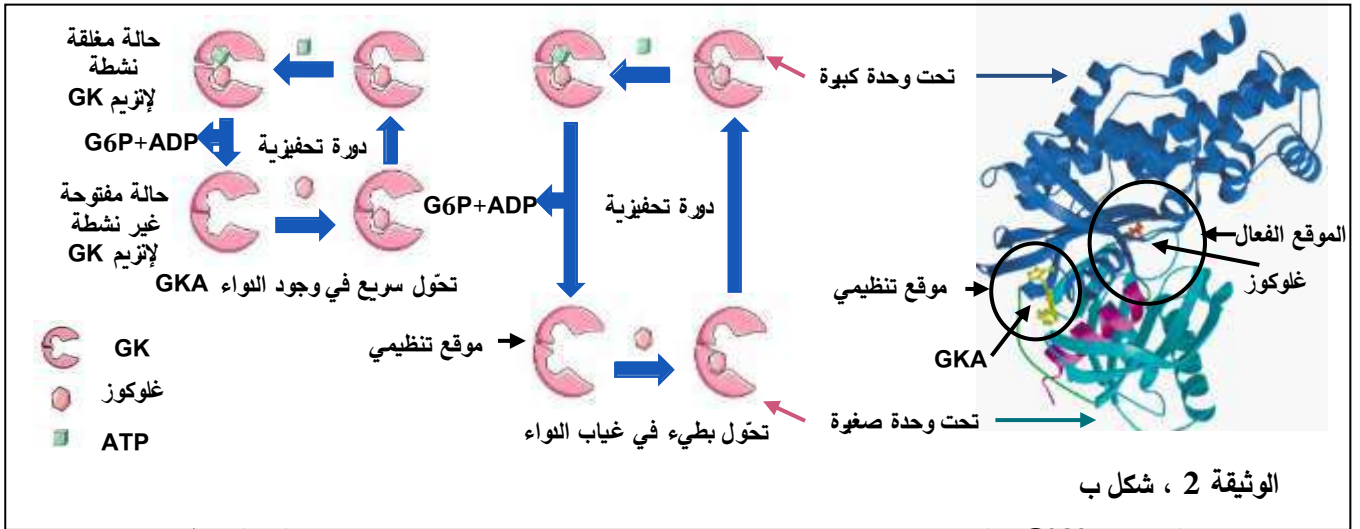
حالة مغلقة نشطة لإنزيم GK

G6P+ADP

دورة تحفيزية

حالة مفتوحة غير نشطة لإنزيم GK

تحوّل سريع في وجود الدواء GKA

GK

غلوكوز

ATP

G6P+ADP

دورة تحفيزية

موقع تنظيمي

تحوّل بطيء في غياب الدواء

تحت وحدة كبيرة

الموقع الفعال

غلوكوز

موقع تنظيمي

GKA

تحت وحدة صغيرة

الوثيقة 2 ، شكل ب